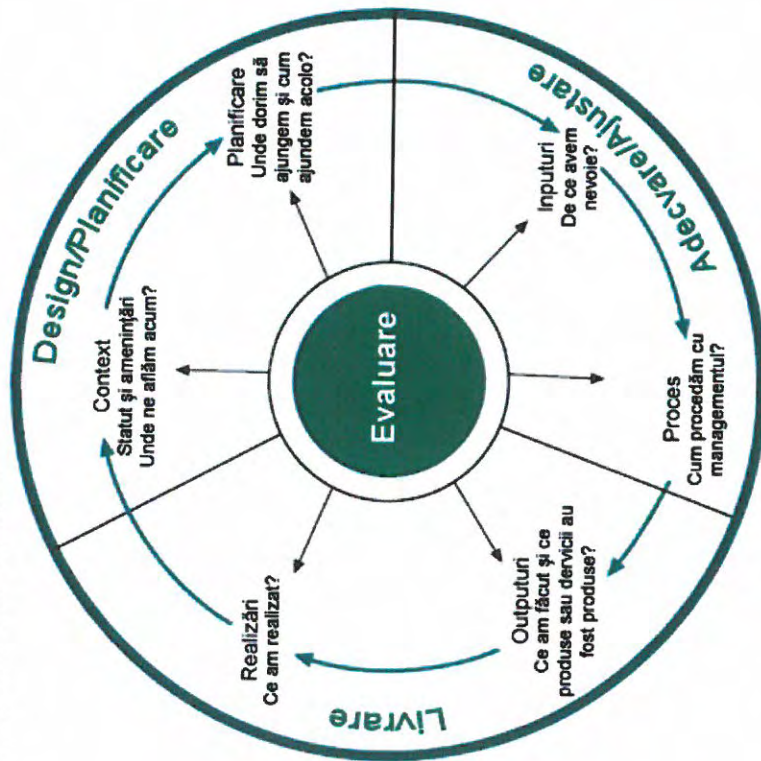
Design/Planificare

Adecvare/Ajustare

Livrare

Evaluare

Context
Statut și amenințări
Unde ne aflăm acum?

Planificare
Unde dorim să ajungem și cum ajundem acolo?

Inputuri
De ce avem nevoie?

Proces
Cum procedăm cu managementul?

Outputuri
Ce am făcut și ce produse sau dervicii au fost produse?

Realizări
Ce am realizat?